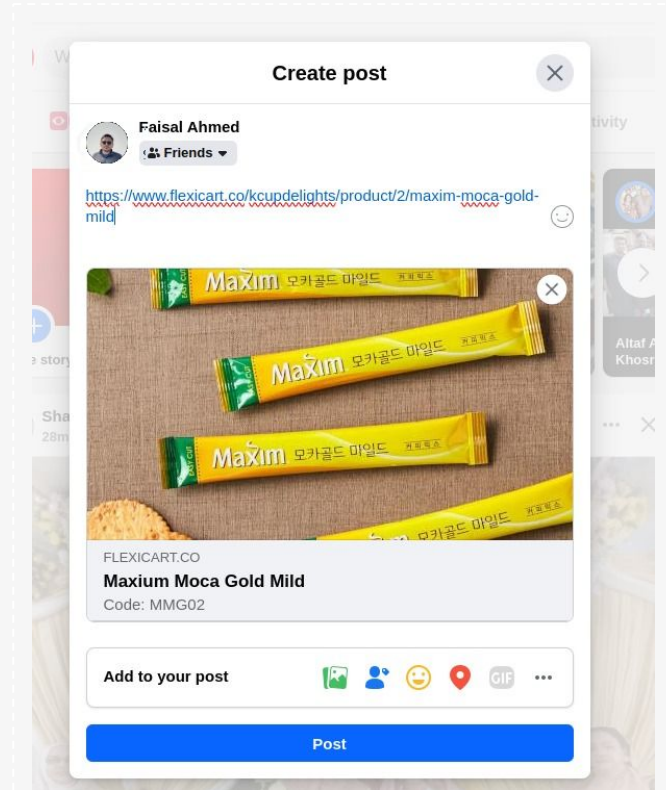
Create post

Faisal Ahmed
Friends

https://www.flexicart.co/kcupdelights/product/2/maxim-moca-gold-mild

Maxim 모카골드 마일드 커피믹스
Maxim 모카골드 마일드 커피믹스
Maxim 모카골드 마일드 커피믹스
모카골드 마일드 커피믹스

FLEXICART.CO
Maxium Moca Gold Mild
Code: MMG02

Add to your post
GIF
...

Post

e story
Sha
28m
Altaf A
Khosr
tivity
W